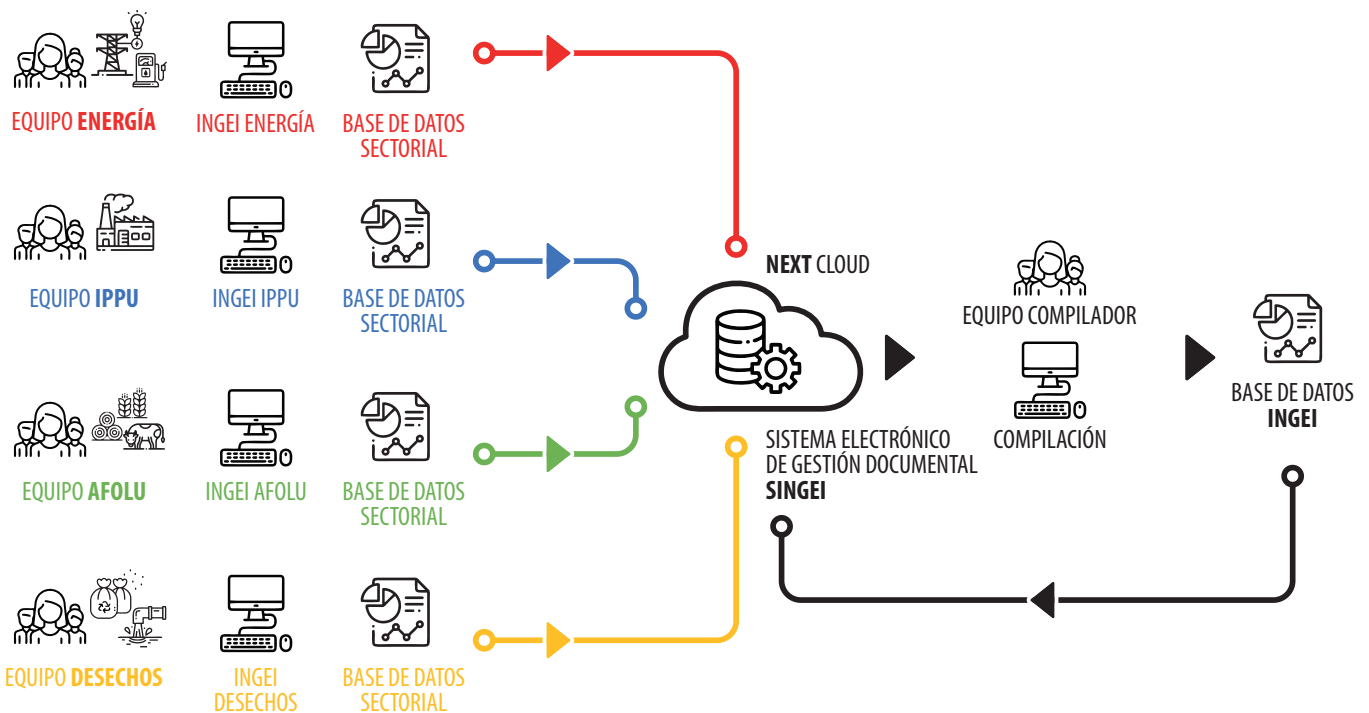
EQUIPO **ENERGÍA**

INGEI ENERGÍA

BASE DE DATOS SECTORIAL

EQUIPO **IPPU**

INGEI IPPU

BASE DE DATOS SECTORIAL

EQUIPO **AFOLU**

INGEI AFOLU

BASE DE DATOS SECTORIAL

EQUIPO **DESECHOS**

INGEI DESECHOS

BASE DE DATOS SECTORIAL

**NEXT** CLOUD

SISTEMA ELECTRÓNICO DE GESTIÓN DOCUMENTAL **SINGEI**

EQUIPO COMPILADOR

COMPILACIÓN

BASE DE DATOS **INGEI**